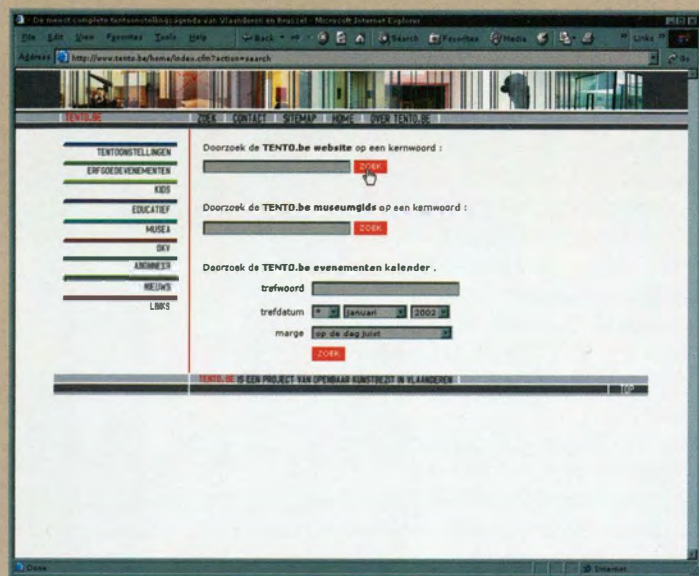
De meest complete tentoonstellingsagenda van Vlaanderen en Brussel - Microsoft Internet Explorer

File Edit View Favorites Tools Help

Back Search Favorites Media Links

Address http://www.tento.be/home/index.cfm?action=search

TENTO.BE

ZOEK CONTACT SITEMAP HOME OVER TENTO.BE

TENTOONSTELLINGEN
ERFGOEDEVENEMENTEN
KIDS
EDUCATIEF
MUSEA
OKV
ABONNEER
NIEUWS
LINKS

Doorzoek de TENTO.be website op een kernwoord :

ZOEK

Doorzoek de TENTO.be museumgids op een kernwoord :

ZOEK

Doorzoek de TENTO.be evenementen kalender .

trefwoord

trefdatum * januari 2002

marge op de dag juist

ZOEK

TENTO.BE IS EEN PROJECT VAN OPENBAAR KUNSTBEZIT IN VLAANDEREN

TOP

Done

Internet